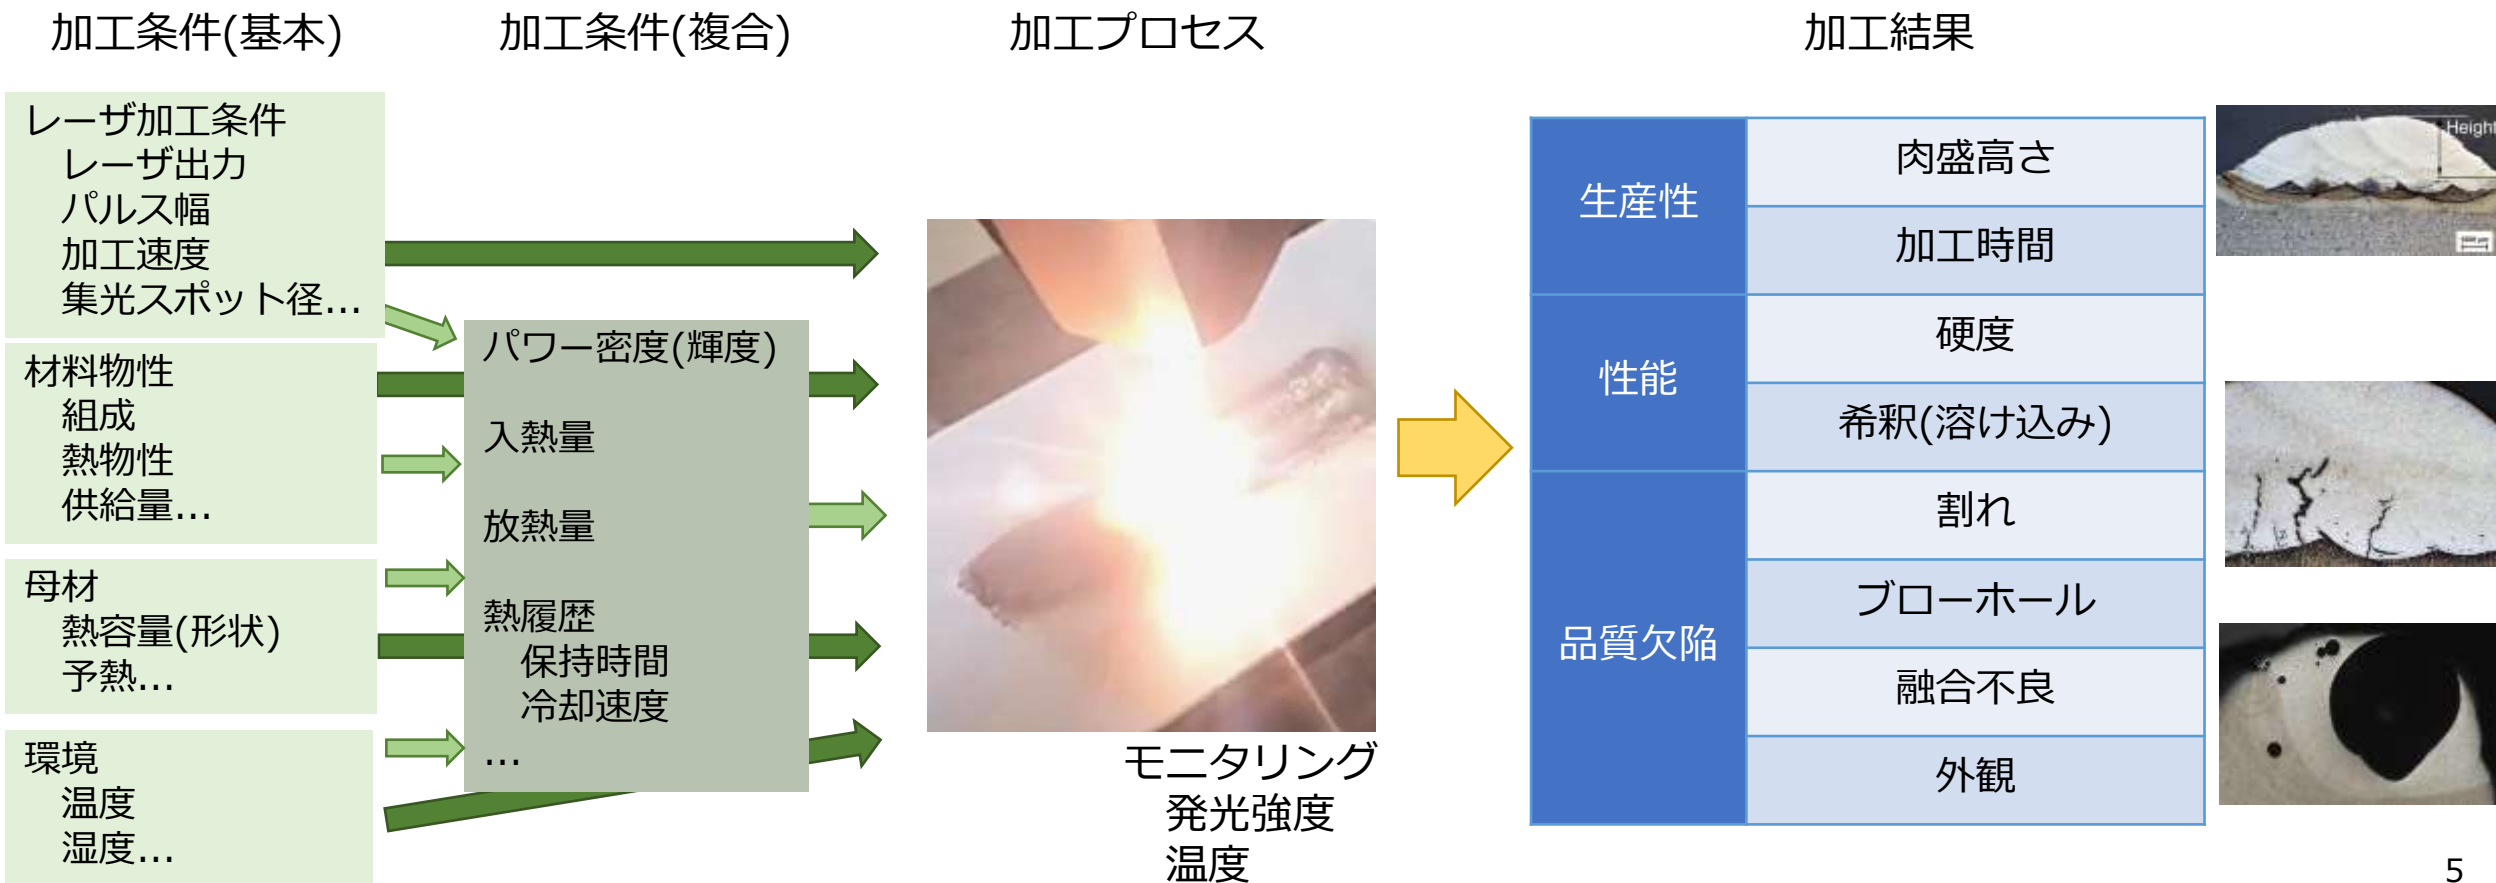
加工条件(基本)

加工条件(複合)

加工プロセス

加工結果

レーザ加工条件
レーザ出力
パルス幅
加工速度
集光スポット径…

材料物性
組成
熱物性
供給量…

母材
熱容量(形状)
予熱…

環境
温度
湿度…

パワー密度(輝度)

入熱量

放熱量

熱履歴
保持時間
冷却速度
…

モニタリング
発光強度
温度

| 生産性 | 肉盛高さ |
|---|---|
| | 加工時間 |
| 性能 | 硬度 |
| | 希釈(溶け込み) |
| 品質欠陥 | 割れ |
| | ブローホール |
| | 融合不良 |
| | 外観 |

Height

5